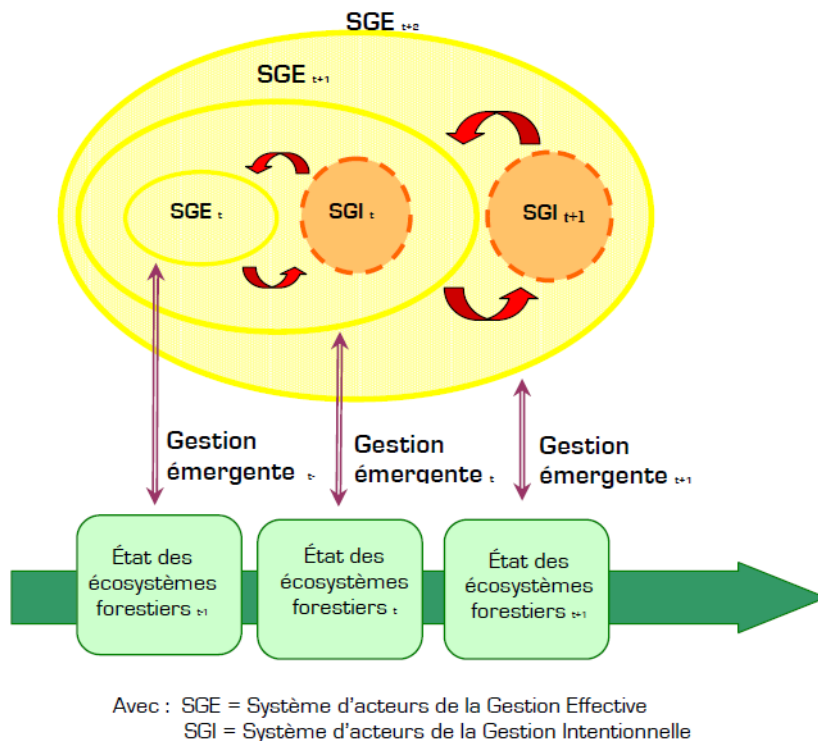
SGE $_{t+2}$

SGE $_{t+1}$

SGE $_{t}$

SGI $_{t}$

SGI $_{t+1}$

Gestion émergente $_{t-}$

Gestion émergente $_{t}$

Gestion émergente $_{t+1}$

État des écosystèmes forestiers $_{t-1}$

État des écosystèmes forestiers $_{t}$

État des écosystèmes forestiers $_{t+1}$

Avec : SGE = Système d'acteurs de la Gestion Effective
SGI = Système d'acteurs de la Gestion Intentionnelle